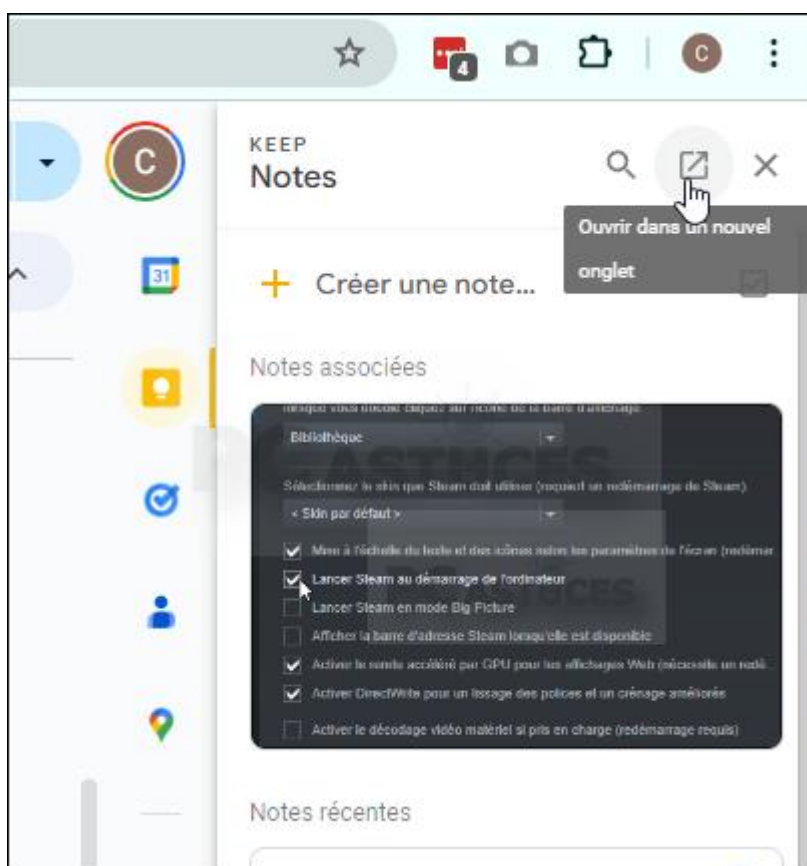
4

C

C

KEEP
Notes

Ouvrir dans un nouvel onglet

31

+ Créer une note...

Notes associées

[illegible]

Bibliothèque

Sélectionnez le skin que Steam doit utiliser (requiert un redémarrage de Steam)

< Skin par défaut >

Mise à l'échelle du texte et des icônes selon les paramètres de l'écran (redémar

Lancer Steam au démarrage de l'ordinateur

Lancer Steam en mode Big Picture

Afficher la barre d'adresse Steam lorsqu'elle est disponible

Activer le rendu accéléré par GPU pour les affichages Web (nécessite un redé

Activer DirectWrite pour un lissage des polices et un crénage améliorés

Activer le décodage vidéo matériel si pris en charge (redémarrage requis)

PC ASTUCES

Notes récentes